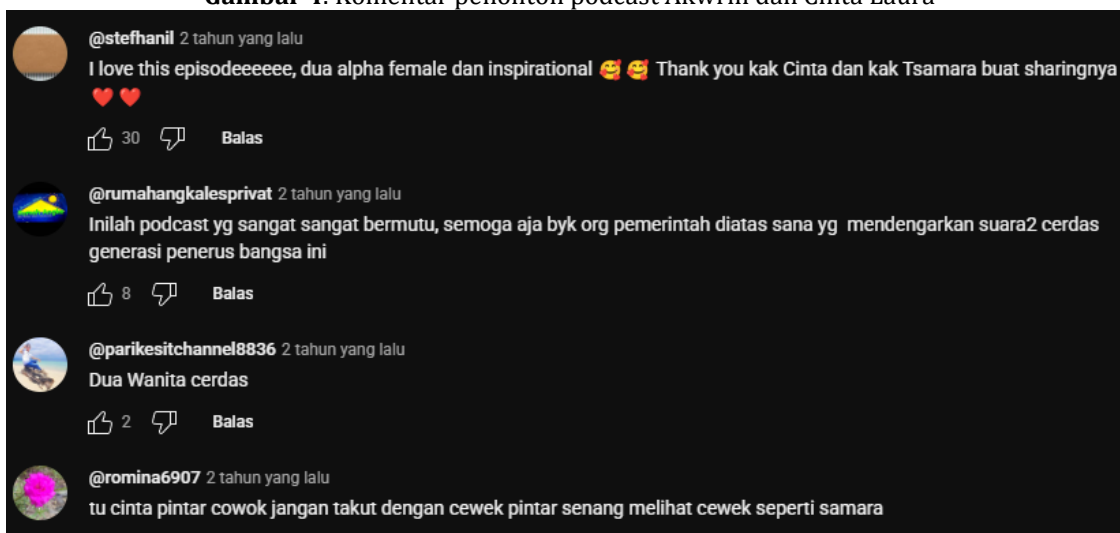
Gambar 4. Komentar penonton podcast Akwrin dan Cinta Laura

@stefhanil 2 tahun yang lalu
I love this episodeeeeee, dua alpha female dan inspirational 🥰🥰 Thank you kak Cinta dan kak Tsamara buat sharingnya ❤️❤️

30 Balas

@rumahangkalesprivat 2 tahun yang lalu
Inilah podcast yg sangat sangat bermutu, semoga aja byk org pemerintah diatas sana yg mendengarkan suara2 cerdas generasi penerus bangsa ini

8 Balas

@parikesitchannel8836 2 tahun yang lalu
Dua Wanita cerdas

2 Balas

@romina6907 2 tahun yang lalu
tu cinta pintar cowok jangan takut dengan cewek pintar senang melihat cewek seperti samara